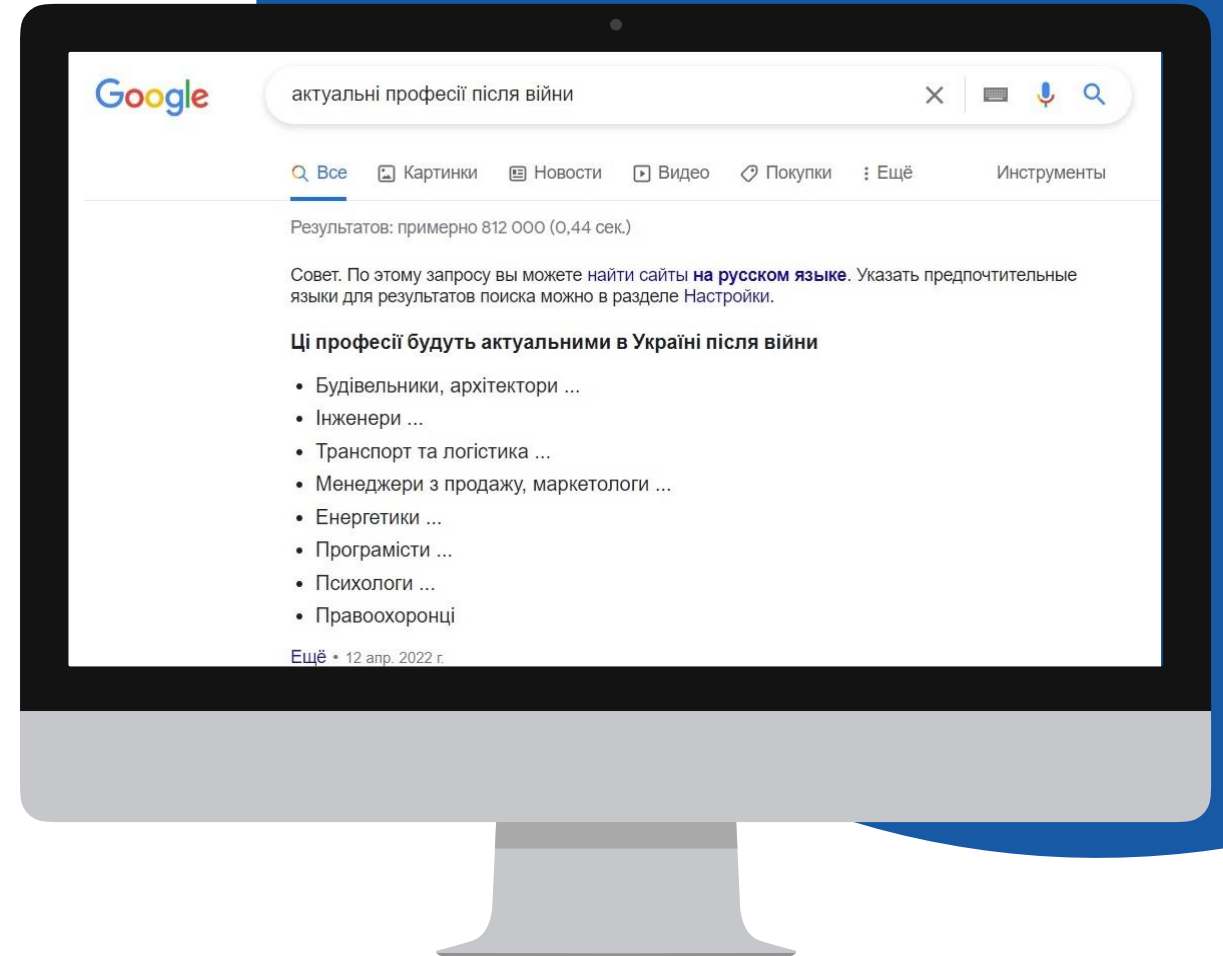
Google

актуальні професії після війни

Все Картинки Новости Видео Покупки Ещё Инструменты

Результатов: примерно 812 000 (0,44 сек.)

Совет. По этому запросу вы можете найти сайты на русском языке. Указать предпочтительные языки для результатов поиска можно в разделе Настройки.

Ці професії будуть актуальними в Україні після війни

- Будівельники, архітектори ...
- Інженери ...
- Транспорт та логістика ...
- Менеджери з продажу, маркетологи ...
- Енергетики ...
- Програмісти ...
- Психологи ...
- Правоохоронці

Ещё • 12 апр. 2022 г.